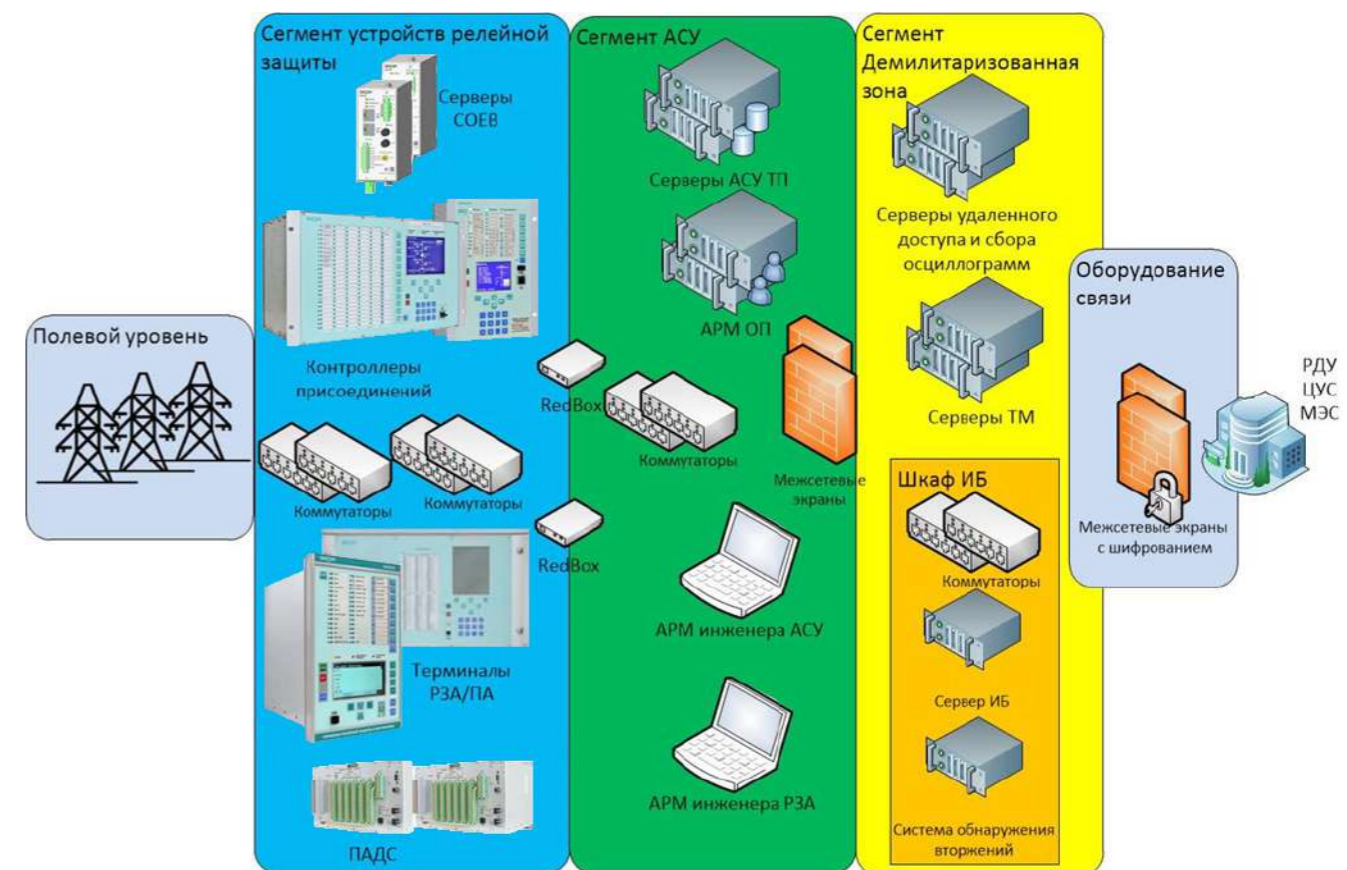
Полевой уровень

Сегмент устройств релейной защиты

Серверы СОЕВ

Контроллеры присоединений

Коммутаторы

Коммутаторы

Терминалы РЗА/ПА

ПАДС

RedBox

RedBox

Сегмент АСУ

Серверы АСУ ТП

АРМ ОП

Коммутаторы

Межсетевые экраны

АРМ инженера АСУ

АРМ инженера РЗА

Сегмент Демилитаризованная зона

Серверы удаленного доступа и сбора осциллограмм

Серверы ТМ

Шкаф ИБ

Коммутаторы

Сервер ИБ

Система обнаружения вторжений

Оборудование связи

Межсетевые экраны с шифрованием

РДУ
ЦУС
МЭС